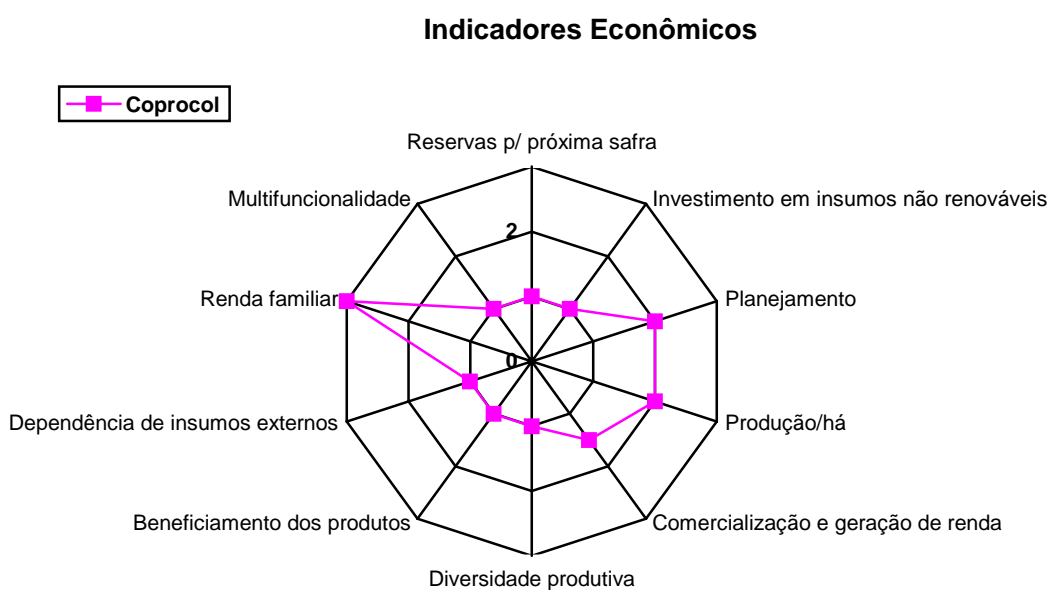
Indicadores Econômicos

Coprocol

Reservas p/ próxima safra

Investimento em insumos não renováveis

Planejamento

Produção/há

Comercialização e geração de renda

Diversidade produtiva

Beneficiamento dos produtos

Dependência de insumos externos

Renda familiar

Multifuncionalidade

2

0